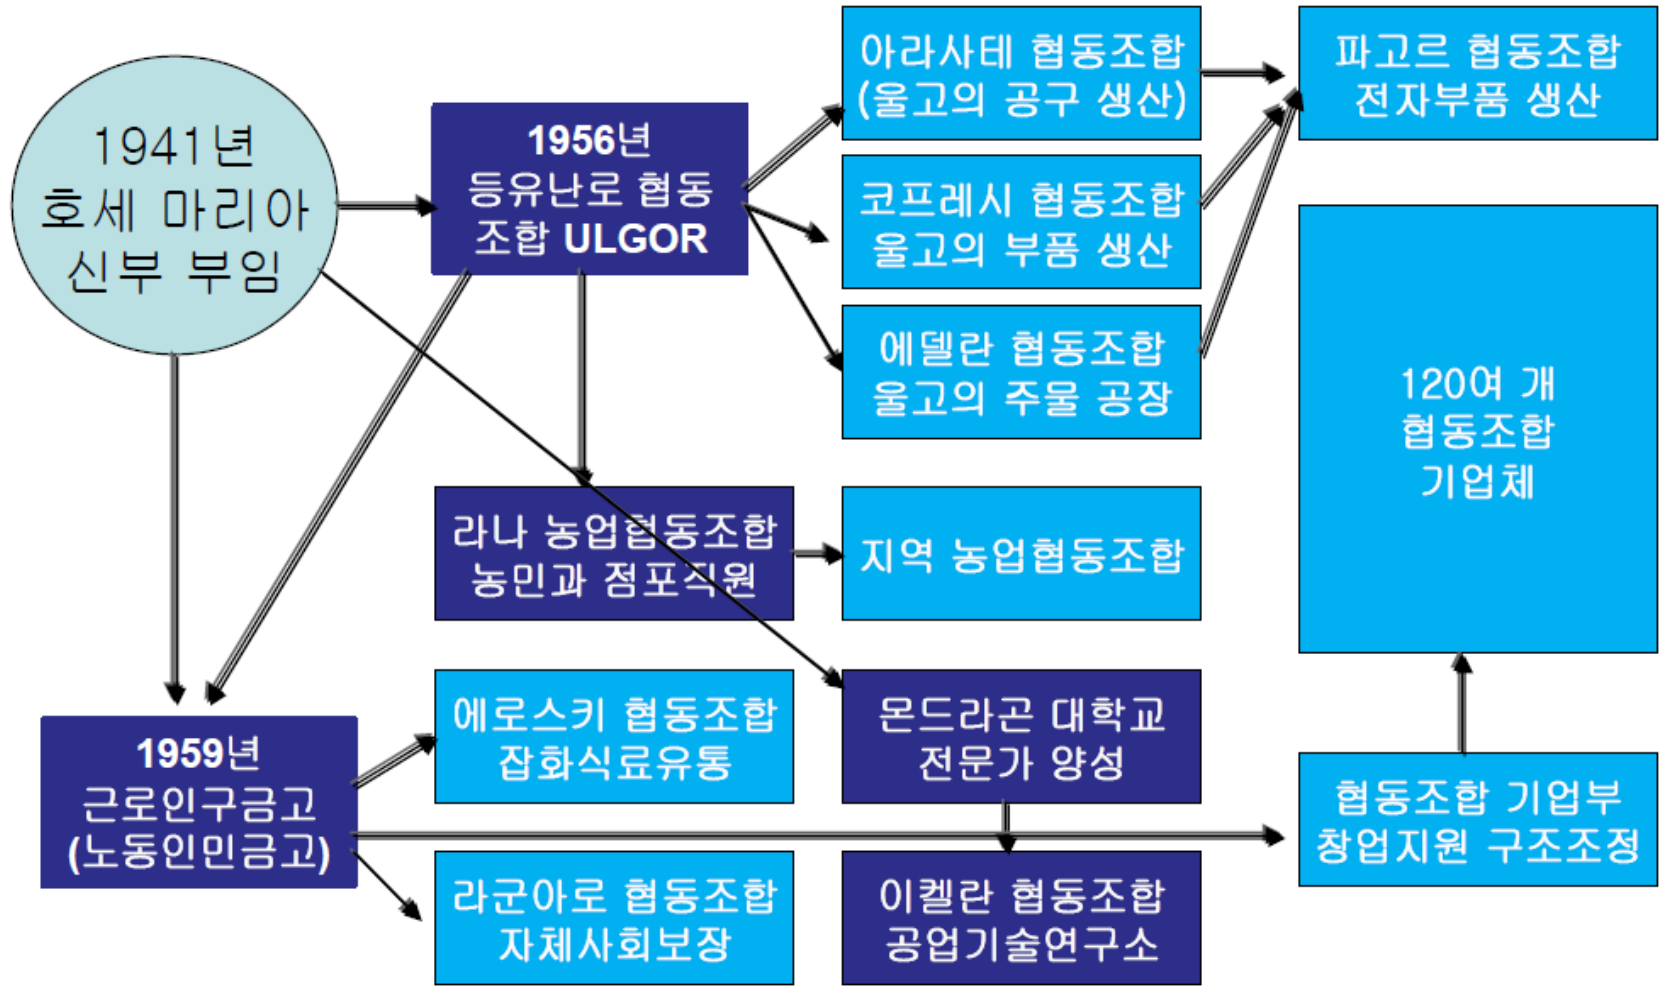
1941년 호세 마리아 신부 부임

1956년 등유난로 협동조합 ULGOR

아라사테 협동조합 (울고의 공구 생산)

파고르 협동조합 전자부품 생산

코프레시 협동조합 울고의 부품 생산

에델란 협동조합 울고의 주물 공장

120여 개 협동조합 기업체

라나 농업협동조합 농민과 점포직원

지역 농업협동조합

1959년 근로인구금고 (노동인민금고)

에로스키 협동조합 잡화식료유통

몬드라곤 대학교 전문가 양성

협동조합 기업부 창업지원 구조조정

라군아로 협동조합 자체사회보장

이켈란 협동조합 공업기술연구소